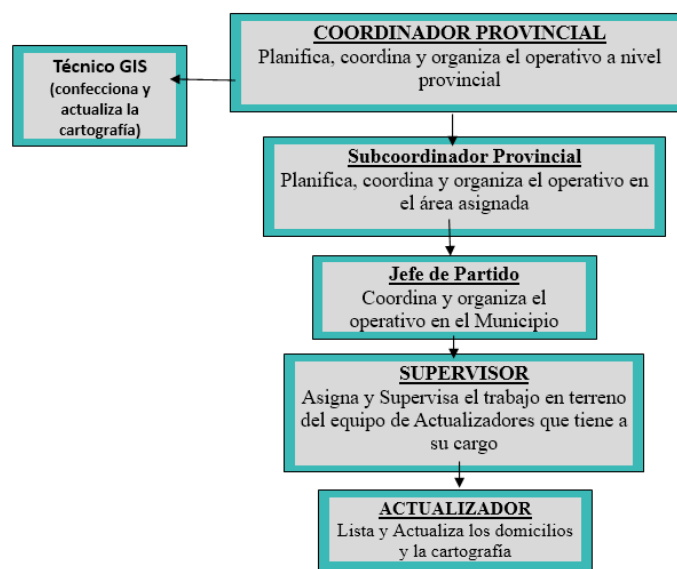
COORDINADOR PROVINCIAL
Planifica, coordina y organiza el operativo a nivel provincial

Técnico GIS
(confecciona y actualiza la cartografía)

Subcoordinador Provincial
Planifica, coordina y organiza el operativo en el área asignada

Jefe de Partido
Coordina y organiza el operativo en el Municipio

SUPERVISOR
Asigna y Supervisa el trabajo en terreno del equipo de Actualizadores que tiene a su cargo

ACTUALIZADOR
Lista y Actualiza los domicilios y la cartografía